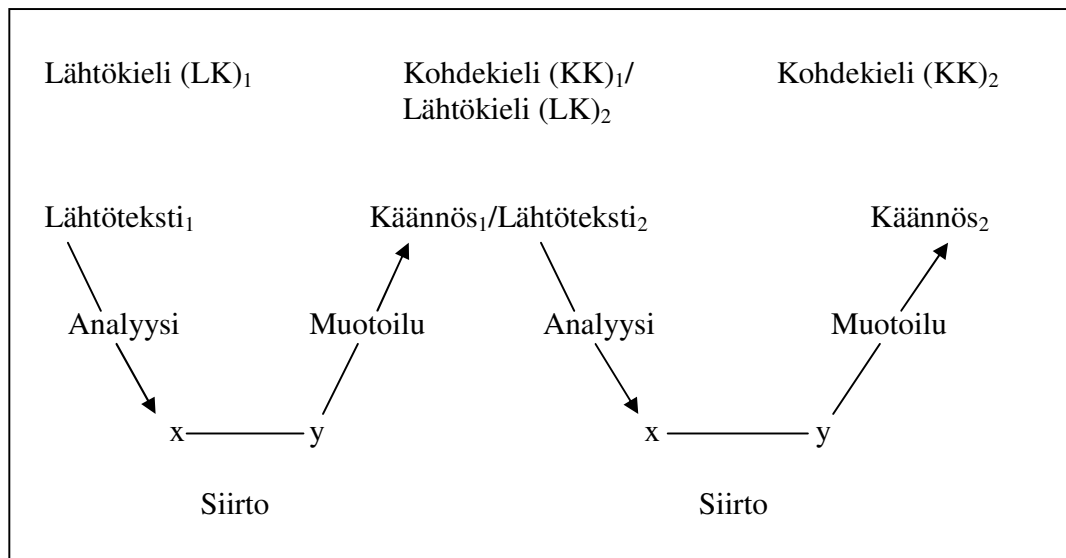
Lähtökieli (LK)$_1$

Kohdekieli (KK)$_1$/ Lähtökieli (LK)$_2$

Kohdekieli (KK)$_2$

Lähtöteksti$_1$

Käännös$_1$/Lähtöteksti$_2$

Käännös$_2$

Analyysi

Muotoilu

Analyysi

Muotoilu

x

y

x

y

Siirto

Siirto